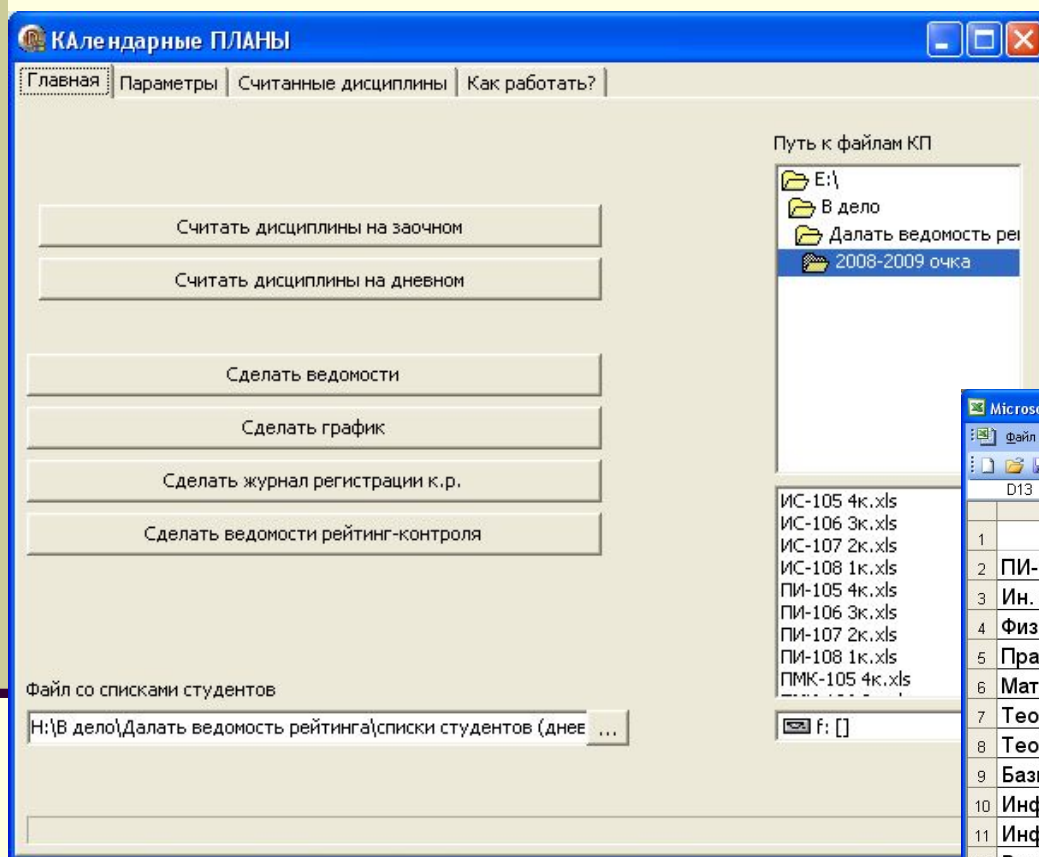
КАлендарные ПЛАНЫ

Главная | Параметры | Считанные дисциплины | Как работать?

Путь к файлам КП

E:\
В дело
Далать ведомость ре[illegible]
2008-2009 очка

Считать дисциплины на заочном

Считать дисциплины на дневном

Сделать ведомости

Сделать график

Сделать журнал регистрации к.р.

Сделать ведомости рейтинг-контроля

ИС-105 4к.xls
ИС-106 3к.xls
ИС-107 2к.xls
ИС-108 1к.xls
ПИ-105 4к.xls
ПИ-106 3к.xls
ПИ-107 2к.xls
ПИ-108 1к.xls
ПМК-105 4к.xls

Файл со списками студентов

H:\В дело\Далать ведомость рейтинга\списки студентов (днев ...

f: []

Micros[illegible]
Файл
D13

| | |
|---|---|
| 1 | |
| 2 | ПИ- |
| 3 | Ин. |
| 4 | Физ |
| 5 | Пра |
| 6 | Мат |
| 7 | Тео |
| 8 | Тео |
| 9 | Баз |
| 10 | Инф |
| 11 | Инф |